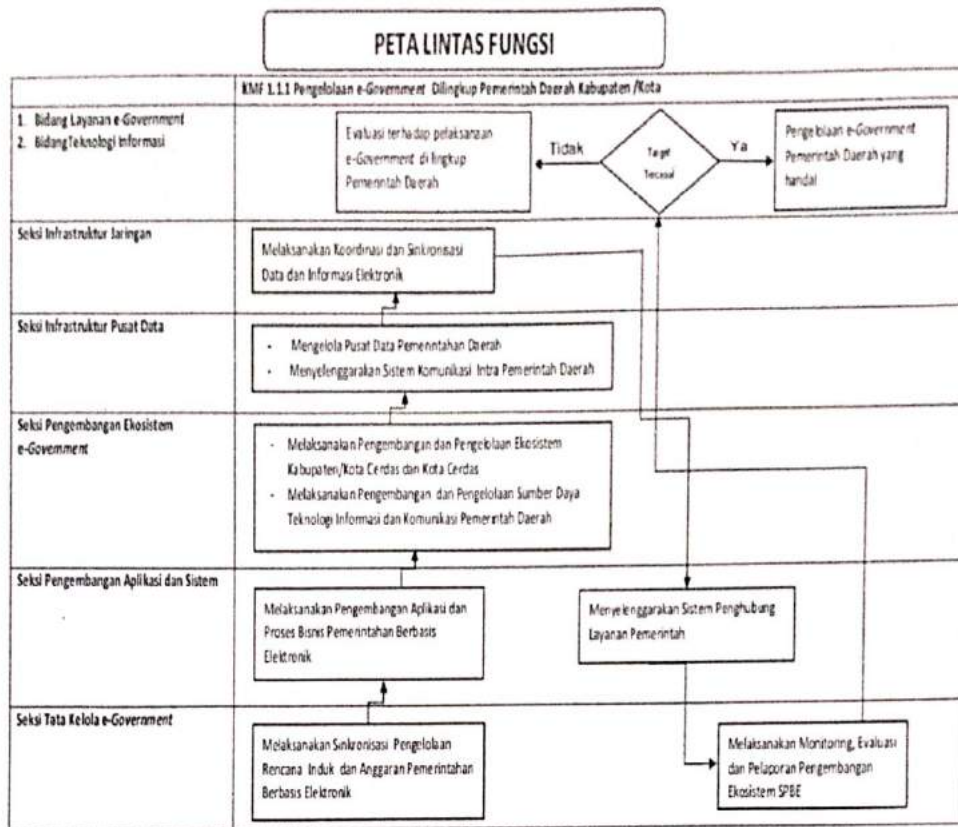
PETA LINTAS FUNGSI

KMF 1.1.1 Pengelolaan e-Government Dilingkup Pemerintah Daerah Kabupaten /Kota

1. Bidang Layanan e-Government
2. Bidang Teknologi Informasi

Evaluasi terhadap pelaksanaan e-Government di lingkup Pemerintah Daerah

Tidak

Target Tercapai

Ya

Pengelolaan e-Government Pemerintah Daerah yang handal

Seksi Infrastruktur Jaringan

Melaksanakan Koordinasi dan Sinkronisasi Data dan Informasi Elektronik

Seksi Infrastruktur Pusat Data

- Mengelola Pusat Data Pemerintahan Daerah
- Menyelenggarakan Sistem Komunikasi Intra Pemerintah Daerah

Seksi Pengembangan Ekosistem e-Government

- Melaksanakan Pengembangan dan Pengelolaan Ekosistem Kabupaten/Kota Cerdas dan Kota Cerdas
- Melaksanakan Pengembangan dan Pengelolaan Sumber Daya Teknologi Informasi dan Komunikasi Pemerintah Daerah

Seksi Pengembangan Aplikasi dan Sistem

Melaksanakan Pengembangan Aplikasi dan Proses Bisnis Pemerintahan Berbasis Elektronik

Menyelenggarakan Sistem Penghubung Layanan Pemerintah

Seksi Tata Kelola e-Government

Melaksanakan Sinkronisasi Pengelolaan Rencana Induk dan Anggaran Pemerintahan Berbasis Elektronik

Melaksanakan Monitoring, Evaluasi dan Pelaporan Pengembangan Ekosistem SPBE